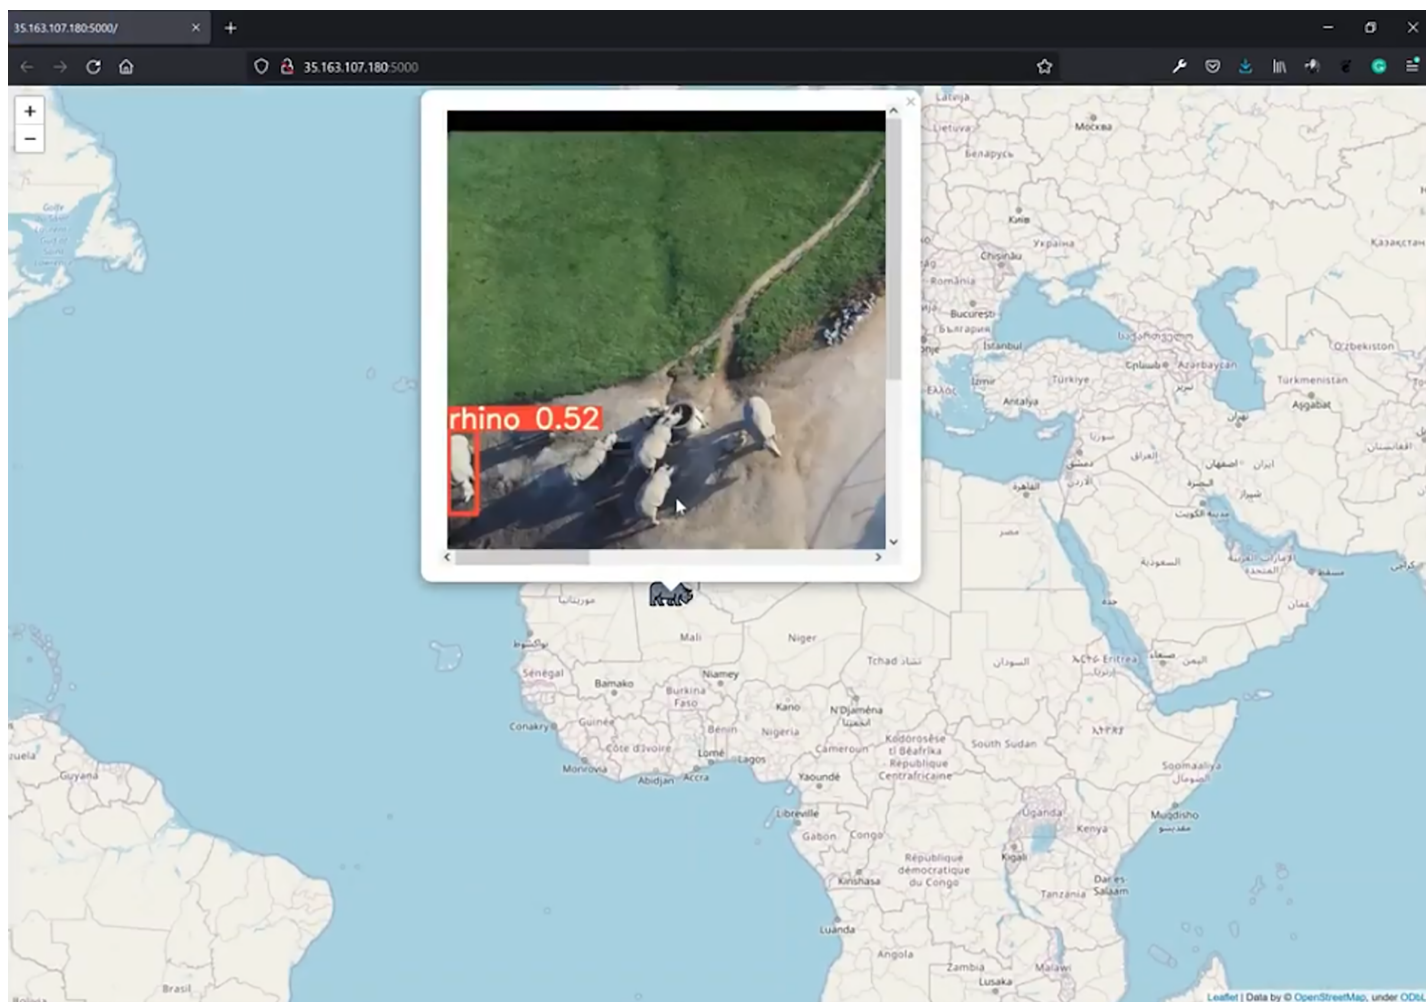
35.163.107.180:5000/

35.163.107.180:5000

+
−

rhino 0.52

×

Latvija
Lietuva
Москва
Беларусь
Київ
Україна
Казахстан
Chișinău
România
București
България
İstanbul
Azərbaycan
Oʻzbekiston
Türkiye
İzmir
Ελλάς
Antalya
Türkmenistan
Aşgabat
Mali
Niger
Tchad تشاد
Sénégal
Bamako
Niamey
Burkina Faso
Conakry
Guinée
Bénin
Nigeria
Kano
N'Djaména
Côte d'Ivoire
Lomé
Lagos
Cameroun
Monrovia
Abidjan
Accra
Yaoundé
Ködörösêse tî Bêafrîka
République Centrafricaine
South Sudan
Soomaaliya
Libreville
Gabon
Congo
Uganda
Kenya
Muqdisho
République démocratique du Congo
Kigali
Kinshasa
Dar es Salaam
Tanzania
Luanda
Angola
Zambia
Malawi
Lusaka
Guyana
Brasil
Eritrea

Leaflet | Data by © OpenStreetMap, under ODbL